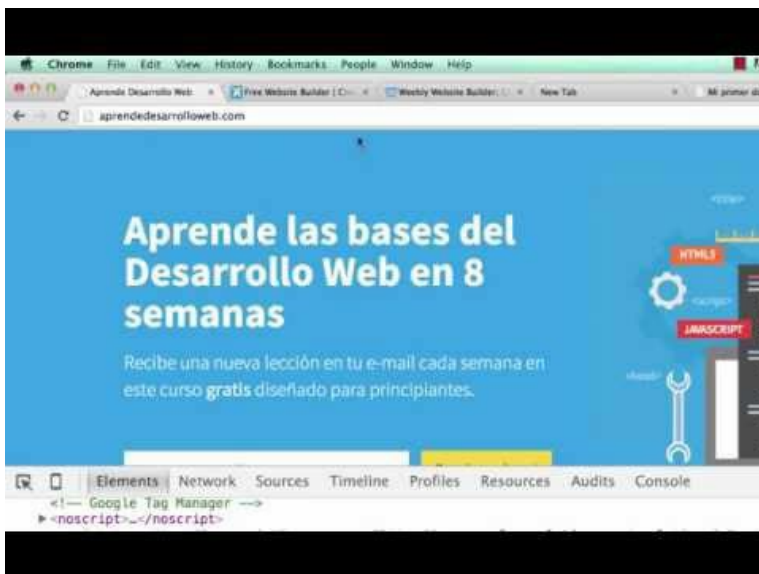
Chrome File Edit View History Bookmarks People Window Help

Aprende Desarrollo Web × Free Website Builder | Cr × Weebly Website Builder: × New Tab × Mi primer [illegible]

aprendedesarrolloweb.com

Aprende las bases del Desarrollo Web en 8 semanas

Recibe una nueva lección en tu e-mail cada semana en este curso gratis diseñado para principiantes.

HTML5

JAVASCRIPT

Elements Network Sources Timeline Profiles Resources Audits Console

<!-- Google Tag Manager -->
▸<noscript>…</noscript>